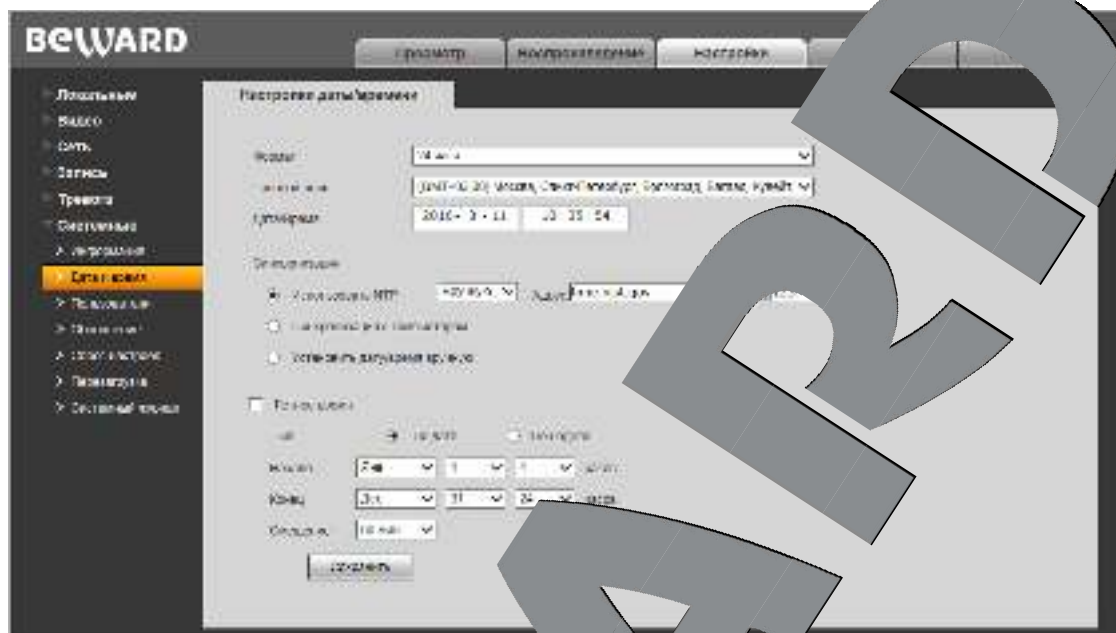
BeWARD

Просмотр | Воспроизведение | Настройки

Локальные
Видео
Сеть
События
Тревога
Системные
> Информация
> Дата и время
> Пользователи
> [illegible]
> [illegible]
> Перезагрузка
> Системный журнал

Настройки даты/времени

Формат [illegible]
Часовой пояс (GMT+03:00) Москва, Санкт-Петербург, Волгоград, Багдад, Кувейт
Дата/время 2016 - 3 - 11 13 : 35 : 54

Синхронизация
Использовать NTP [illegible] Адрес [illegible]
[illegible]
Установить дату/время вручную

Летнее время
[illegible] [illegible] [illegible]
Начало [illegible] 1 1 часов
Конец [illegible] 31 24 часов
Смещение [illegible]

Сохранить